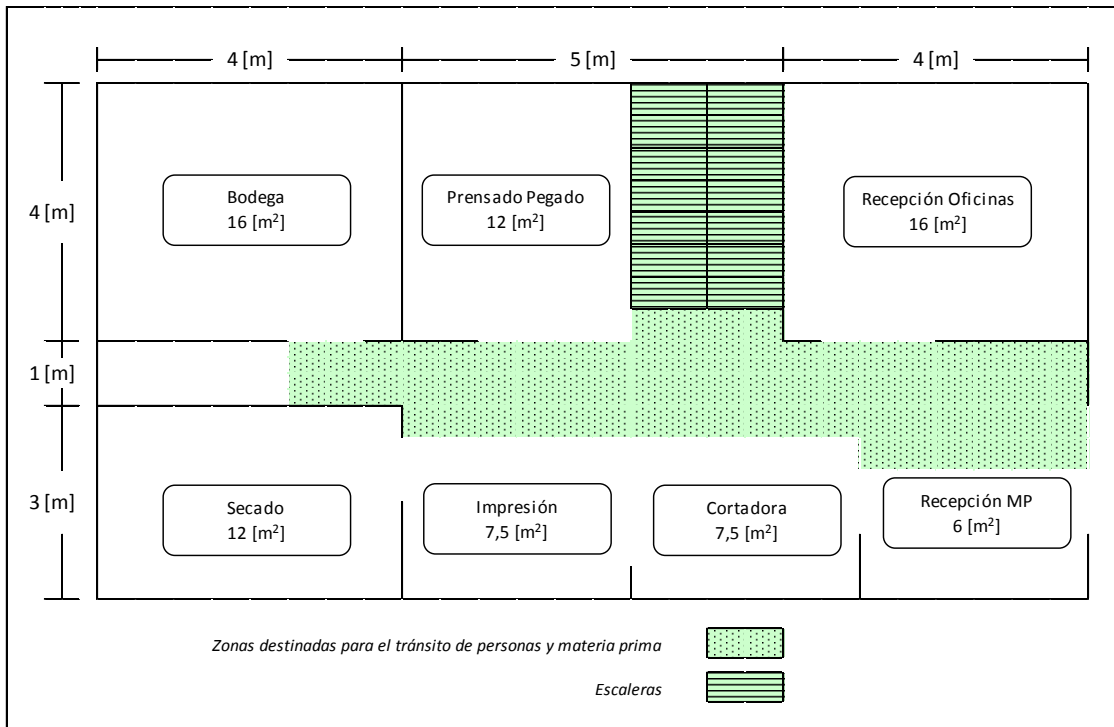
4 [m]
5 [m]
4 [m]

4 [m]
1 [m]
3 [m]

Bodega
16 [m$^2$]

Prensado Pegado
12 [m$^2$]

Recepción Oficinas
16 [m$^2$]

Secado
12 [m$^2$]

Impresión
7,5 [m$^2$]

Cortadora
7,5 [m$^2$]

Recepción MP
6 [m$^2$]

Zonas destinadas para el tránsito de personas y materia prima

Escaleras